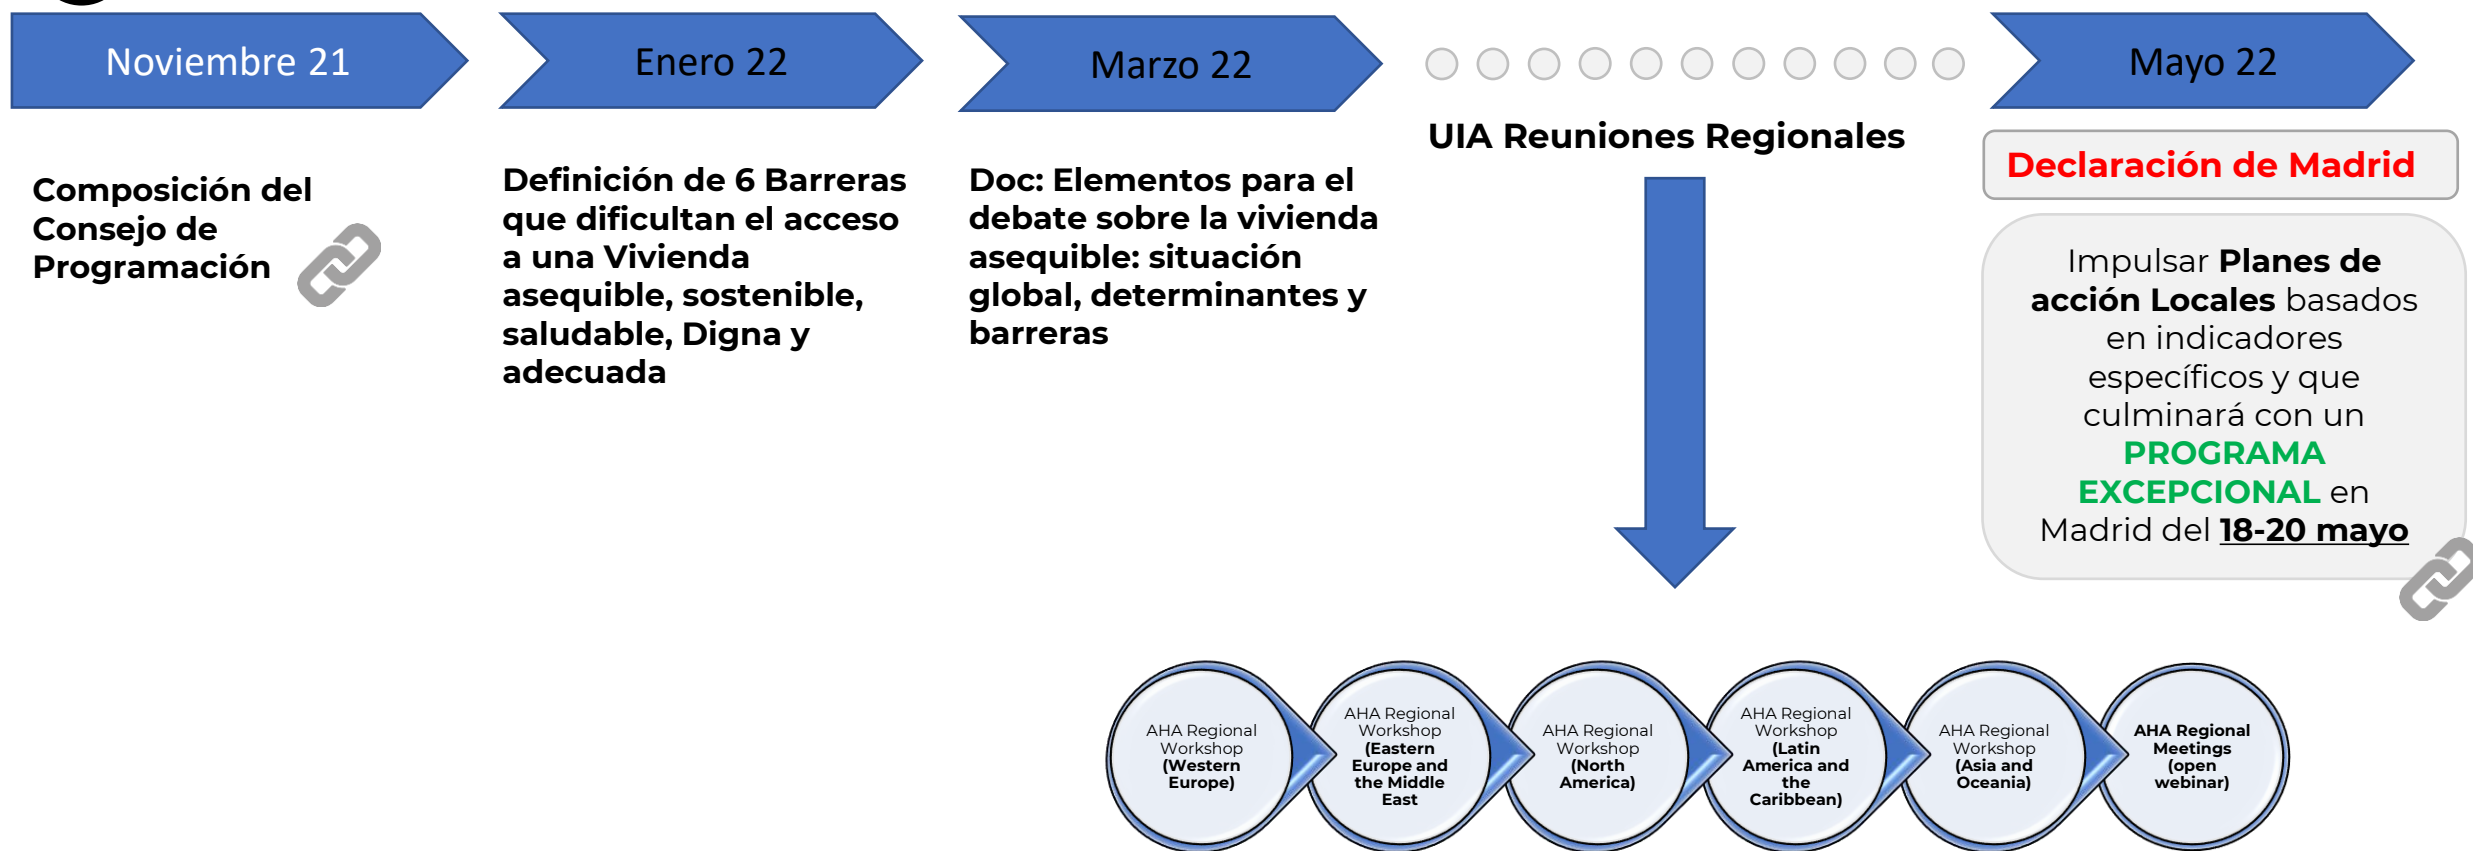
Noviembre 21

Enero 22

Marzo 22

Mayo 22

Composición del Consejo de Programación

Definición de 6 Barreras que dificultan el acceso a una Vivienda asequible, sostenible, saludable, Digna y adecuada

Doc: Elementos para el debate sobre la vivienda asequible: situación global, determinantes y barreras

UIA Reuniones Regionales

Declaración de Madrid

Impulsar **Planes de acción Locales** basados en indicadores específicos y que culminará con un **PROGRAMA EXCEPCIONAL** en Madrid del **18-20 mayo**

AHA Regional Workshop (Western Europe)

AHA Regional Workshop (Eastern Europe and the Middle East

AHA Regional Workshop (North America)

AHA Regional Workshop (Latin America and the Caribbean)

AHA Regional Workshop (Asia and Oceania)

AHA Regional Meetings (open webinar)